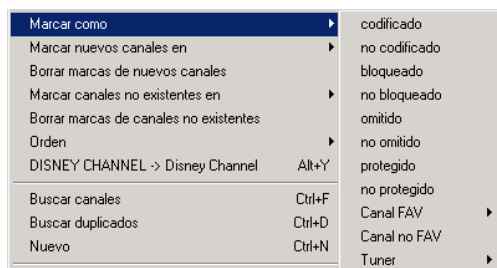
Marcar como
Marcar nuevos canales en
Borrar marcas de nuevos canales
Marcar canales no existentes en
Borrar marcas de canales no existentes
Orden
DISNEY CHANNEL -> Disney Channel Alt+Y
Buscar canales Ctrl+F
Buscar duplicados Ctrl+D
Nuevo Ctrl+N

codificado
no codificado
bloqueado
no bloqueado
omitido
no omitido
protegido
no protegido
Canal FAV
Canal no FAV
Tuner